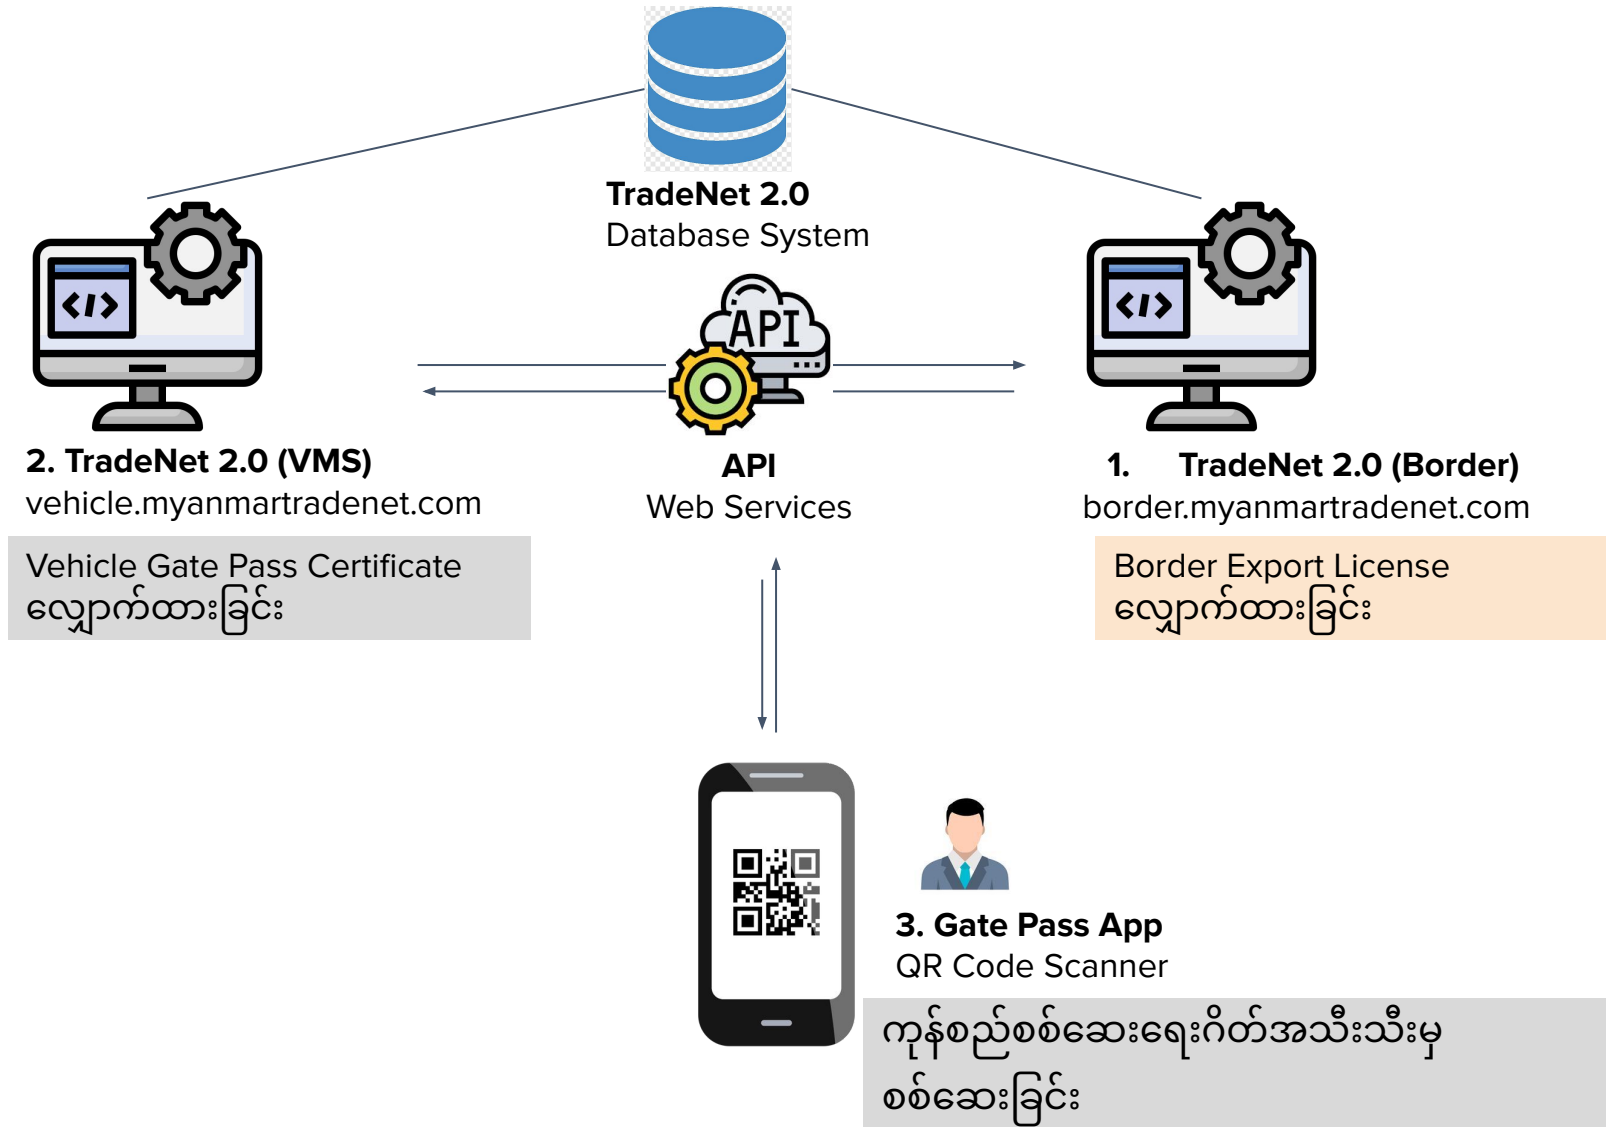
TradeNet 2.0
Database System

API

2. TradeNet 2.0 (VMS)
vehicle.myanmartradenet.com

Vehicle Gate Pass Certificate
လျှောက်ထားခြင်း

API
Web Services

1. TradeNet 2.0 (Border)
border.myanmartradenet.com

Border Export License
လျှောက်ထားခြင်း

3. Gate Pass App
QR Code Scanner

ကုန်စည်စစ်ဆေးရေးဂိတ်အသီးသီးမှ
စစ်ဆေးခြင်း